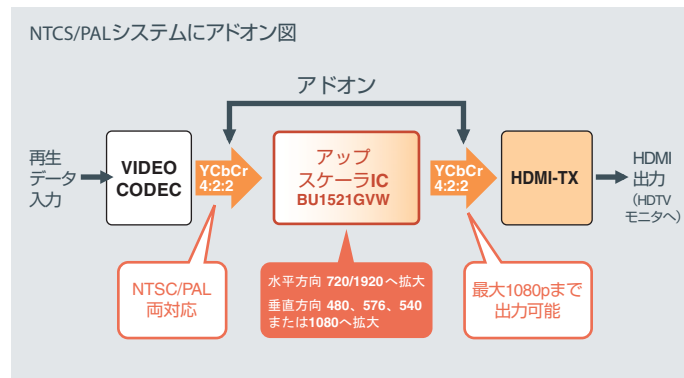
NTCS/PALシステムにアドオン図

アドオン

再生
データ
入力

VIDEO
CODEC

YCbCr
4:2:2

アップ
スケーラIC
BU1521GVW

YCbCr
4:2:2

HDMI-TX

HDMI
出力
（HDTV
モニタへ）

NTSC/PAL
両対応

水平方向 720/1920へ拡大
垂直方向 480、576、540
または1080へ拡大

最大1080pまで
出力可能